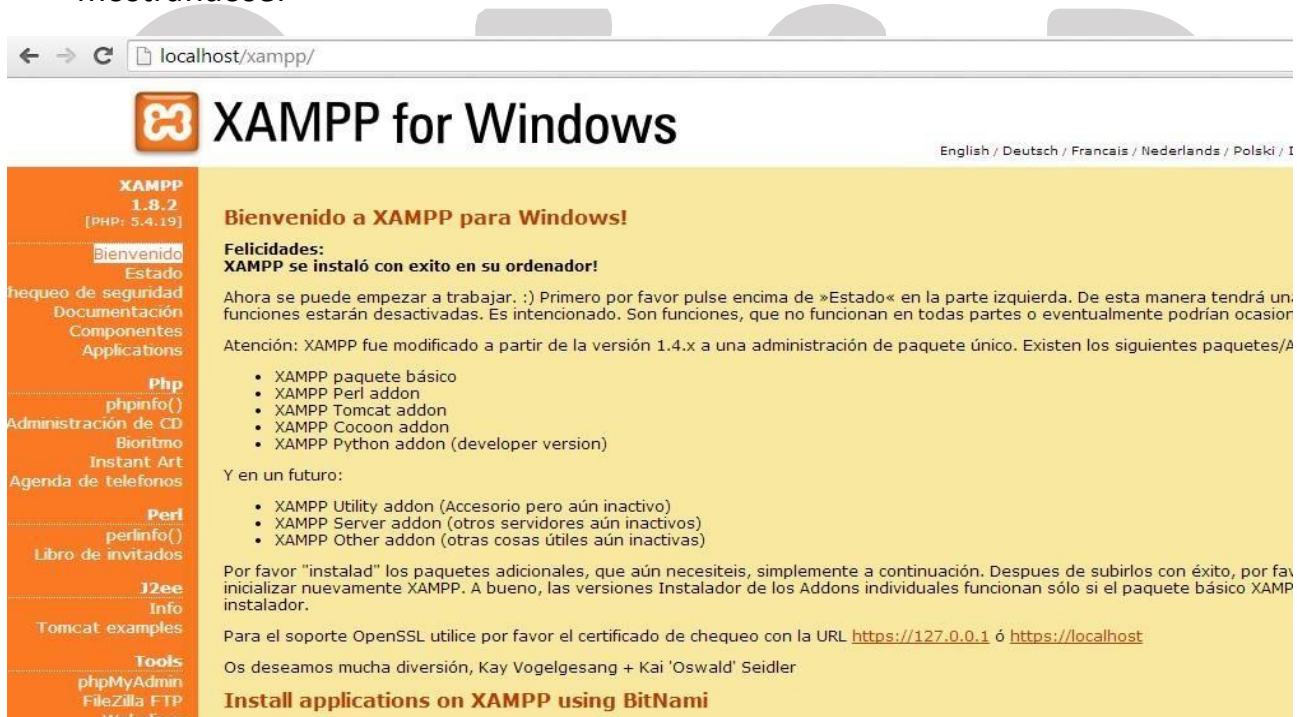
localhost/xampp/

XAMPP for Windows

English / Deutsch / Francais / Nederlands / Polski / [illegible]

XAMPP
1.8.2
[PHP: 5.4.19]

Bienvenido
Estado
hequeo de seguridad
Documentación
Componentes
Applications

Php
phpinfo()
Administración de CD
Bioritmo
Instant Art
Agenda de telefonos

Perl
perlinfo()
Libro de invitados

J2ee
Info
Tomcat examples

Tools
phpMyAdmin
FileZilla FTP

Bienvenido a XAMPP para Windows!

Felicidades:
XAMPP se instaló con exito en su ordenador!

Ahora se puede empezar a trabajar. :) Primero por favor pulse encima de »Estado« en la parte izquierda. De esta manera tendrá una funciones estarán desactivadas. Es intencionado. Son funciones, que no funcionan en todas partes o eventualmente podrían ocasion

Atención: XAMPP fue modificado a partir de la versión 1.4.x a una administración de paquete único. Existen los siguientes paquetes/A

• XAMPP paquete básico
• XAMPP Perl addon
• XAMPP Tomcat addon
• XAMPP Cocoon addon
• XAMPP Python addon (developer version)

Y en un futuro:

• XAMPP Utility addon (Accesorio pero aún inactivo)
• XAMPP Server addon (otros servidores aún inactivos)
• XAMPP Other addon (otras cosas útiles aún inactivas)

Por favor "instalad" los paquetes adicionales, que aún necesiteis, simplemente a continuación. Despues de subirlos con éxito, por fav inicializar nuevamente XAMPP. A bueno, las versiones Instalador de los Addons individuales funcionan sólo si el paquete básico XAMP instalador.

Para el soporte OpenSSL utilice por favor el certificado de chequeo con la URL https://127.0.0.1 ó https://localhost

Os deseamos mucha diversión, Kay Vogelgesang + Kai 'Oswald' Seidler

Install applications on XAMPP using BitNami